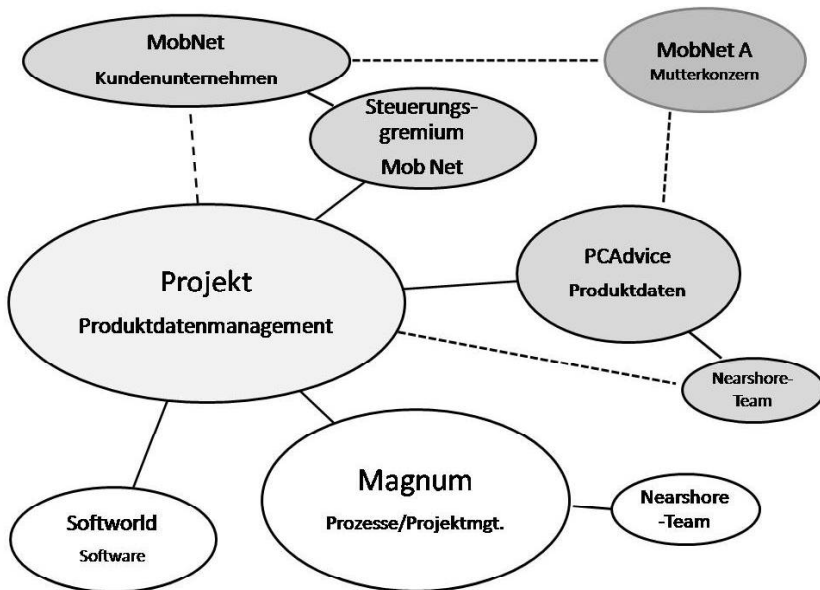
MobNet
Kundenunternehmen

MobNet A
Mutterkonzern

Steuerungsgremium
Mob Net

Projekt
Produktdatenmanagement

PCAdvice
Produktdaten

Nearshore-Team

Magnum
Prozesse/Projektmgt.

Nearshore-Team

Softworld
Software